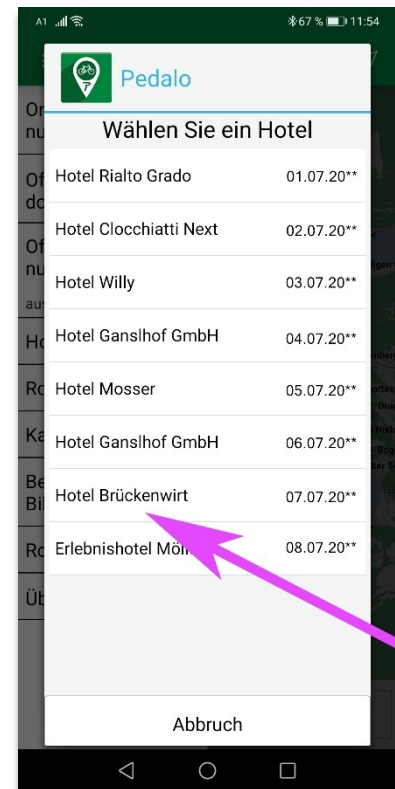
A1 67 % 11:54

Pedalo

Wählen Sie ein Hotel

| | |
|---|---|
| Hotel Rialto Grado | 01.07.20** |
| Hotel Clocchiatti Next | 02.07.20** |
| Hotel Willy | 03.07.20** |
| Hotel Ganslhof GmbH | 04.07.20** |
| Hotel Mosser | 05.07.20** |
| Hotel Ganslhof GmbH | 06.07.20** |
| Hotel Brückenwirt | 07.07.20** |
| Erlebnishotel Mö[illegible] | 08.07.20** |

Abbruch